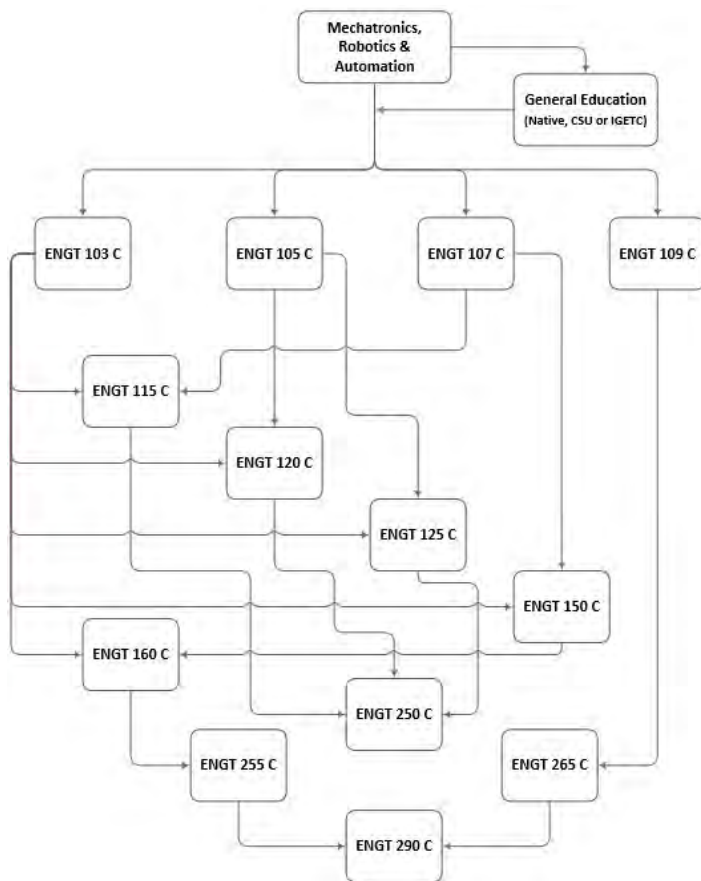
Mechatronics, Robotics & Automation

General Education
(Native, CSU or IGETC)

ENGT 103 C

ENGT 105 C

ENGT 107 C

ENGT 109 C

ENGT 115 C

ENGT 120 C

ENGT 125 C

ENGT 150 C

ENGT 160 C

ENGT 250 C

ENGT 255 C

ENGT 265 C

ENGT 290 C